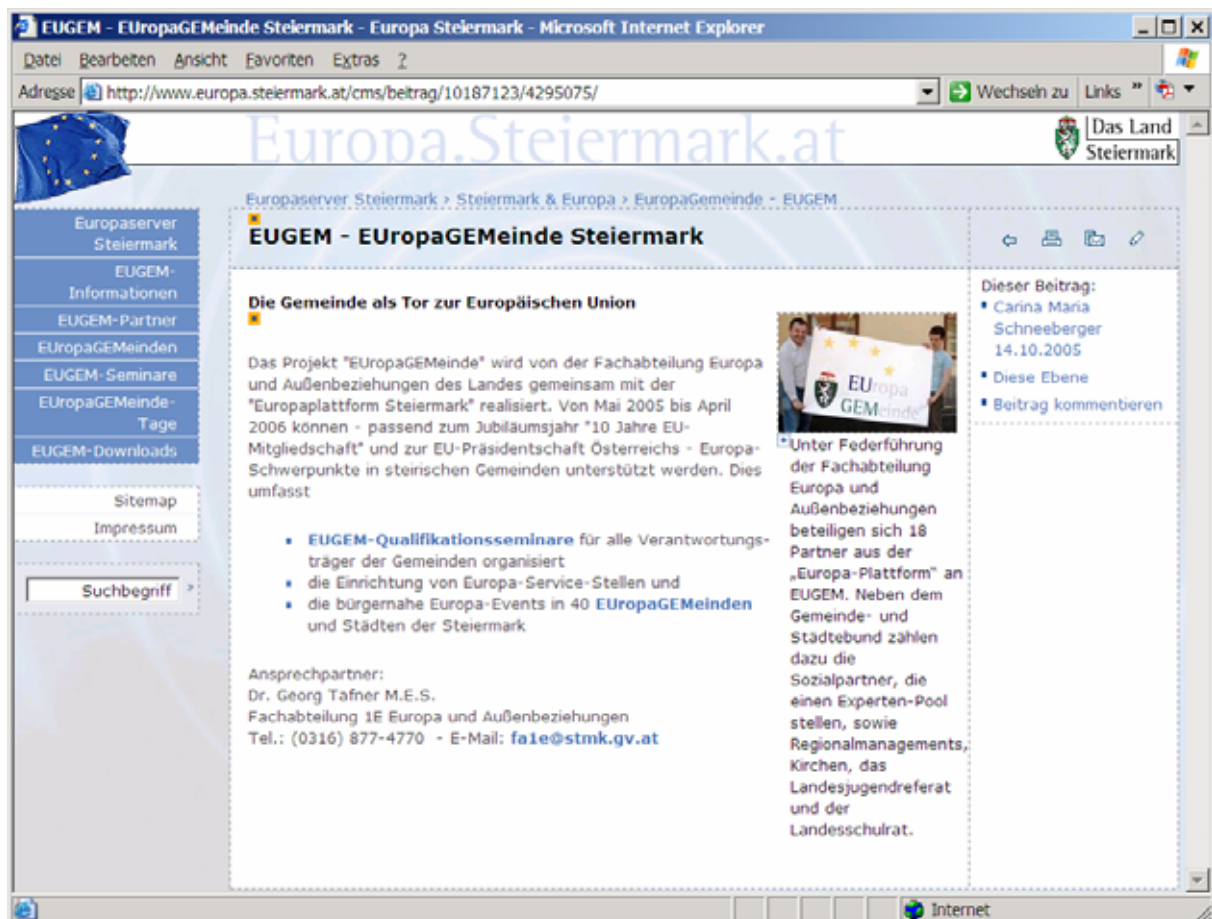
EUGEM - EUropaGEMeinde Steiermark - Europa Steiermark - Microsoft Internet Explorer

Datei Bearbeiten Ansicht Favoriten Extras ?

Adresse http://www.europa.steiermark.at/cms/beitrag/10187123/4295075/ Wechseln zu Links »

Europa.Steiermark.at

Das Land Steiermark

Europaserver Steiermark › Steiermark & Europa › EuropaGemeinde - EUGEM

Europaserver Steiermark
EUGEM-Informationen
EUGEM-Partner
EUropaGEMeinden
EUGEM-Seminare
EUropaGEMeinde-Tage
EUGEM-Downloads

Sitemap
Impressum

Suchbegriff

EUGEM - EUropaGEMeinde Steiermark

Die Gemeinde als Tor zur Europäischen Union

Das Projekt "EUropaGEMeinde" wird von der Fachabteilung Europa und Außenbeziehungen des Landes gemeinsam mit der "Europaplattform Steiermark" realisiert. Von Mai 2005 bis April 2006 können - passend zum Jubiläumsjahr "10 Jahre EU-Mitgliedschaft" und zur EU-Präsidentschaft Österreichs - Europa-Schwerpunkte in steirischen Gemeinden unterstützt werden. Dies umfasst

- EUGEM-Qualifikationsseminare für alle Verantwortungsträger der Gemeinden organisiert
- die Einrichtung von Europa-Service-Stellen und
- die bürgernahe Europa-Events in 40 EUropaGEMeinden und Städten der Steiermark

Ansprechpartner:
Dr. Georg Tafner M.E.S.
Fachabteilung 1E Europa und Außenbeziehungen
Tel.: (0316) 877-4770 - E-Mail: fa1e@stmk.gv.at

EUropa GEMeinde

Unter Federführung der Fachabteilung Europa und Außenbeziehungen beteiligen sich 18 Partner aus der „Europa-Plattform" an EUGEM. Neben dem Gemeinde- und Städtebund zählen dazu die Sozialpartner, die einen Experten-Pool stellen, sowie Regionalmanagements, Kirchen, das Landesjugendreferat und der Landesschulrat.

Dieser Beitrag:
Carina Maria Schneeberger 14.10.2005
Diese Ebene
Beitrag kommentieren

Internet